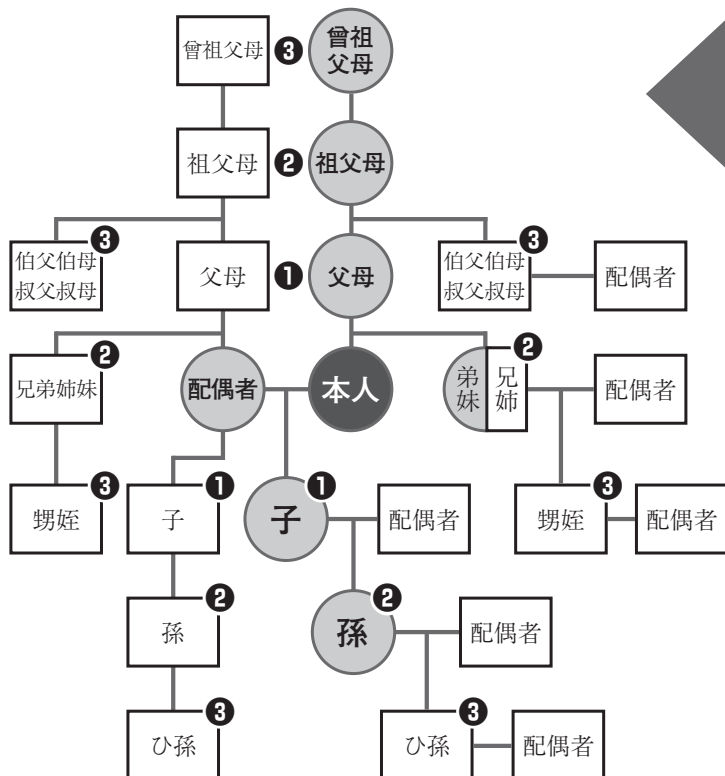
曾祖父母 ❸ 曾祖父母

祖父母 ❷ 祖父母

伯父伯母 叔父叔母 ❸

父母 ❶ 父母

伯父伯母 叔父叔母 ❸ 配偶者

兄弟姉妹 ❷

配偶者 本人

弟妹 兄姉 ❷ 配偶者

甥姪 ❸

子 ❶

子 ❶ 配偶者

甥姪 ❸ 配偶者

孫 ❷

孫 ❷ 配偶者

ひ孫 ❸

ひ孫 ❸ 配偶者